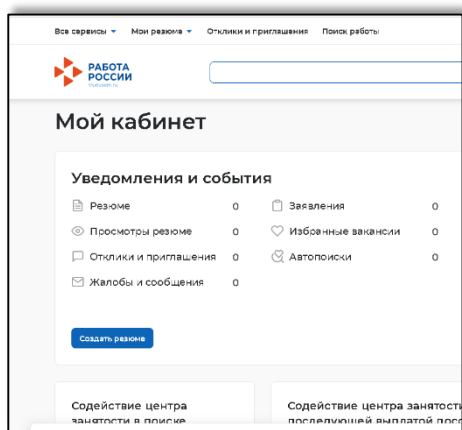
Все сервисы ▾ Мои резюме ▾ Отклики и приглашения Поиск работы

РАБОТА РОССИИ
trudvsem.ru

Мой кабинет

Уведомления и события

| | | | |
|---|---|---|---|
| Резюме | 0 | Заявления | 0 |
| Просмотры резюме | 0 | Избранные вакансии | 0 |
| Отклики и приглашения | 0 | Автопоиски | 0 |
| Жалобы и сообщения | 0 | | |

Создать резюме

Содействие центра занятости в поиске

Содействие центра занятости последующей выплатой пособ